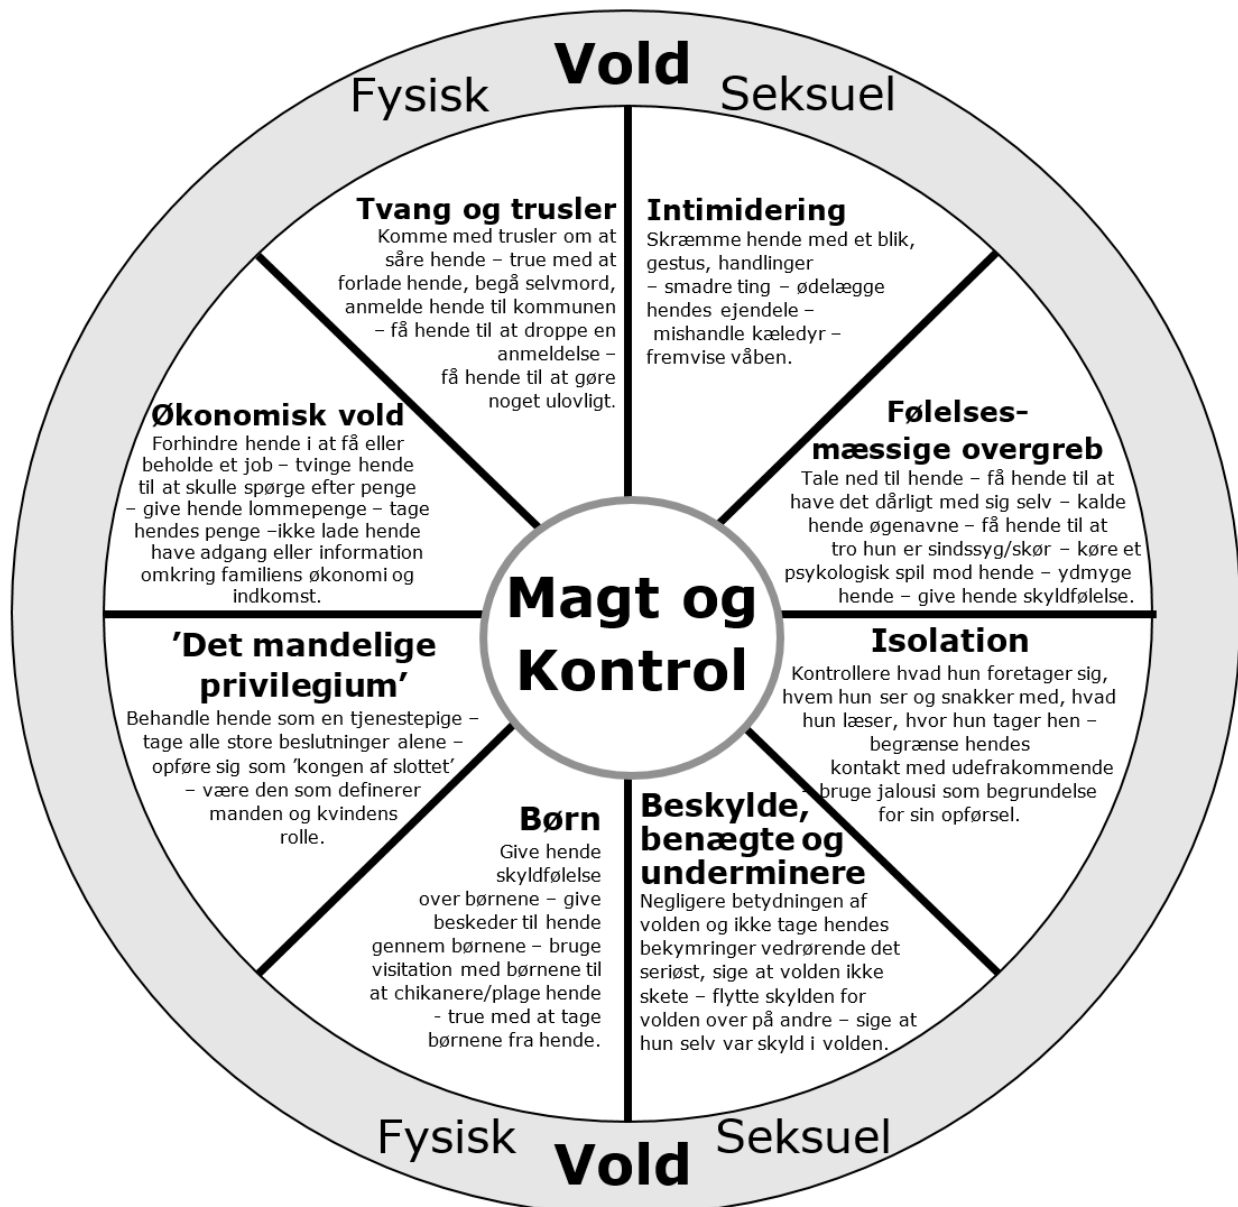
Fysisk **Vold** Seksuel

**Tvang og trusler**
Komme med trusler om at såre hende – true med at forlade hende, begå selvmord, anmelde hende til kommunen – få hende til at droppe en anmeldelse – få hende til at gøre noget ulovligt.

**Intimidering**
Skræmme hende med et blik, gestus, handlinger – smadre ting – ødelægge hendes ejendele – mishandle kæledyr – fremvise våben.

**Økonomisk vold**
Forhindre hende i at få eller beholde et job – tvinge hende til at skulle spørge efter penge – give hende lommepenge – tage hendes penge –ikke lade hende have adgang eller information omkring familiens økonomi og indkomst.

**Følelses-mæssige overgreb**
Tale ned til hende – få hende til at have det dårligt med sig selv – kalde hende øgenavne – få hende til at tro hun er sindssyg/skør – køre et psykologisk spil mod hende – ydmyge hende – give hende skyldfølelse.

**Magt og Kontrol**

**'Det mandelige privilegium'**
Behandle hende som en tjenestepige – tage alle store beslutninger alene – opføre sig som 'kongen af slottet' – være den som definerer manden og kvindens rolle.

**Isolation**
Kontrollere hvad hun foretager sig, hvem hun ser og snakker med, hvad hun læser, hvor hun tager hen – begrænse hendes kontakt med udefrakommende – bruge jalousi som begrundelse for sin opførsel.

**Børn**
Give hende skyldfølelse over børnene – give beskeder til hende gennem børnene – bruge visitation med børnene til at chikanere/plage hende - true med at tage børnene fra hende.

**Beskylde, benægte og underminere**
Negligere betydningen af volden og ikke tage hendes bekymringer vedrørende det seriøst, sige at volden ikke skete – flytte skylden for volden over på andre – sige at hun selv var skyld i volden.

Fysisk **Vold** Seksuel